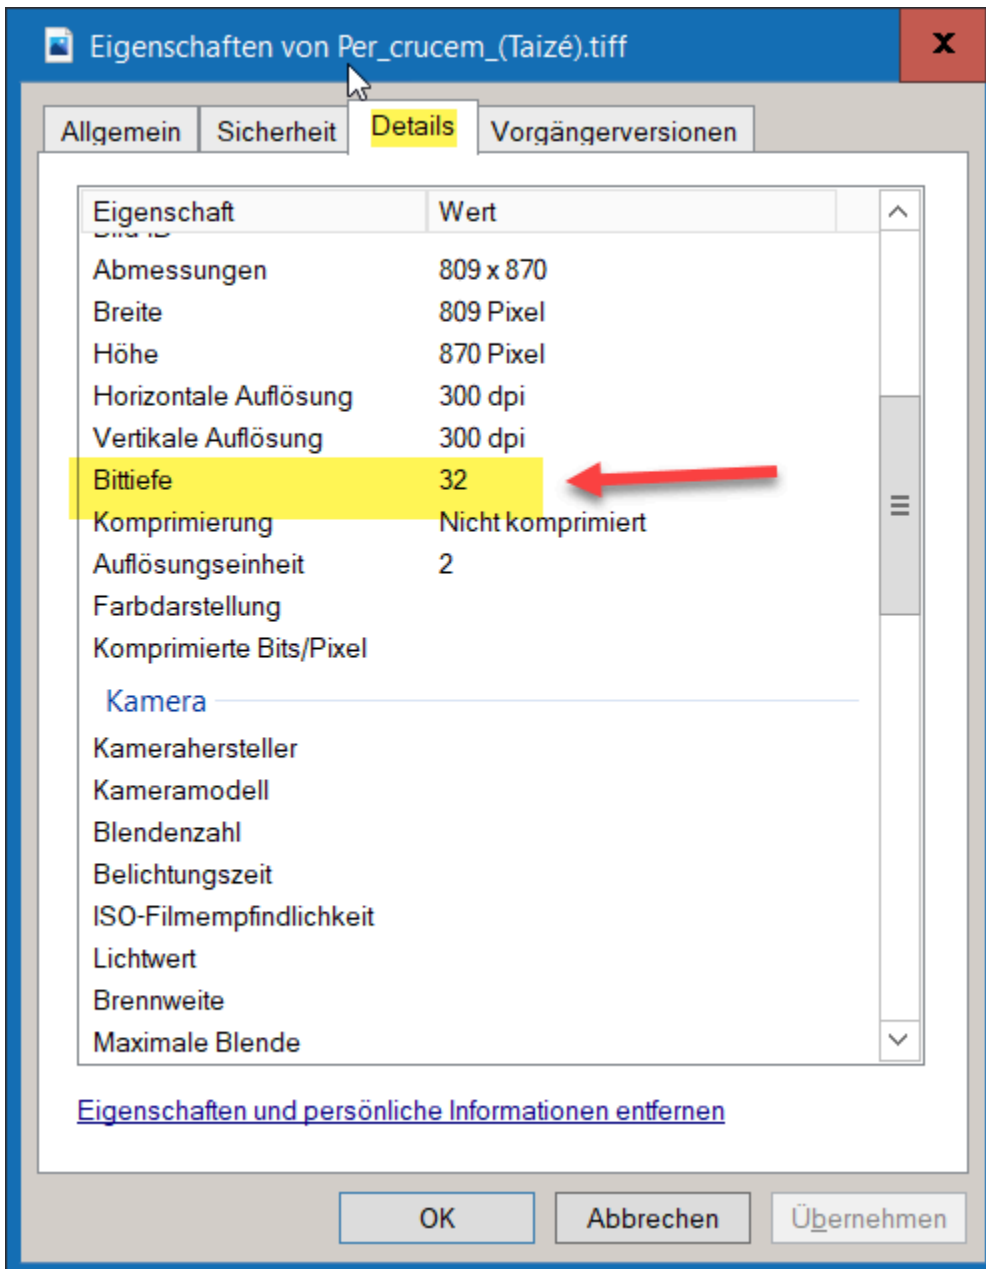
Eigenschaften von Per_crucem_(Taizé).tiff

X

Allgemein | Sicherheit | Details | Vorgängerversionen

| Eigenschaft | Wert |
|---|---|
| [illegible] | |
| Abmessungen | 809 x 870 |
| Breite | 809 Pixel |
| Höhe | 870 Pixel |
| Horizontale Auflösung | 300 dpi |
| Vertikale Auflösung | 300 dpi |
| Bittiefe | 32 |
| Komprimierung | Nicht komprimiert |
| Auflösungseinheit | 2 |
| Farbdarstellung | |
| Komprimierte Bits/Pixel | |

Kamera

| | |
|---|---|
| Kamerahersteller | |
| Kameramodell | |
| Blendenzahl | |
| Belichtungszeit | |
| ISO-Filmempfindlichkeit | |
| Lichtwert | |
| Brennweite | |
| Maximale Blende | |

Eigenschaften und persönliche Informationen entfernen

OK | Abbrechen | Übernehmen